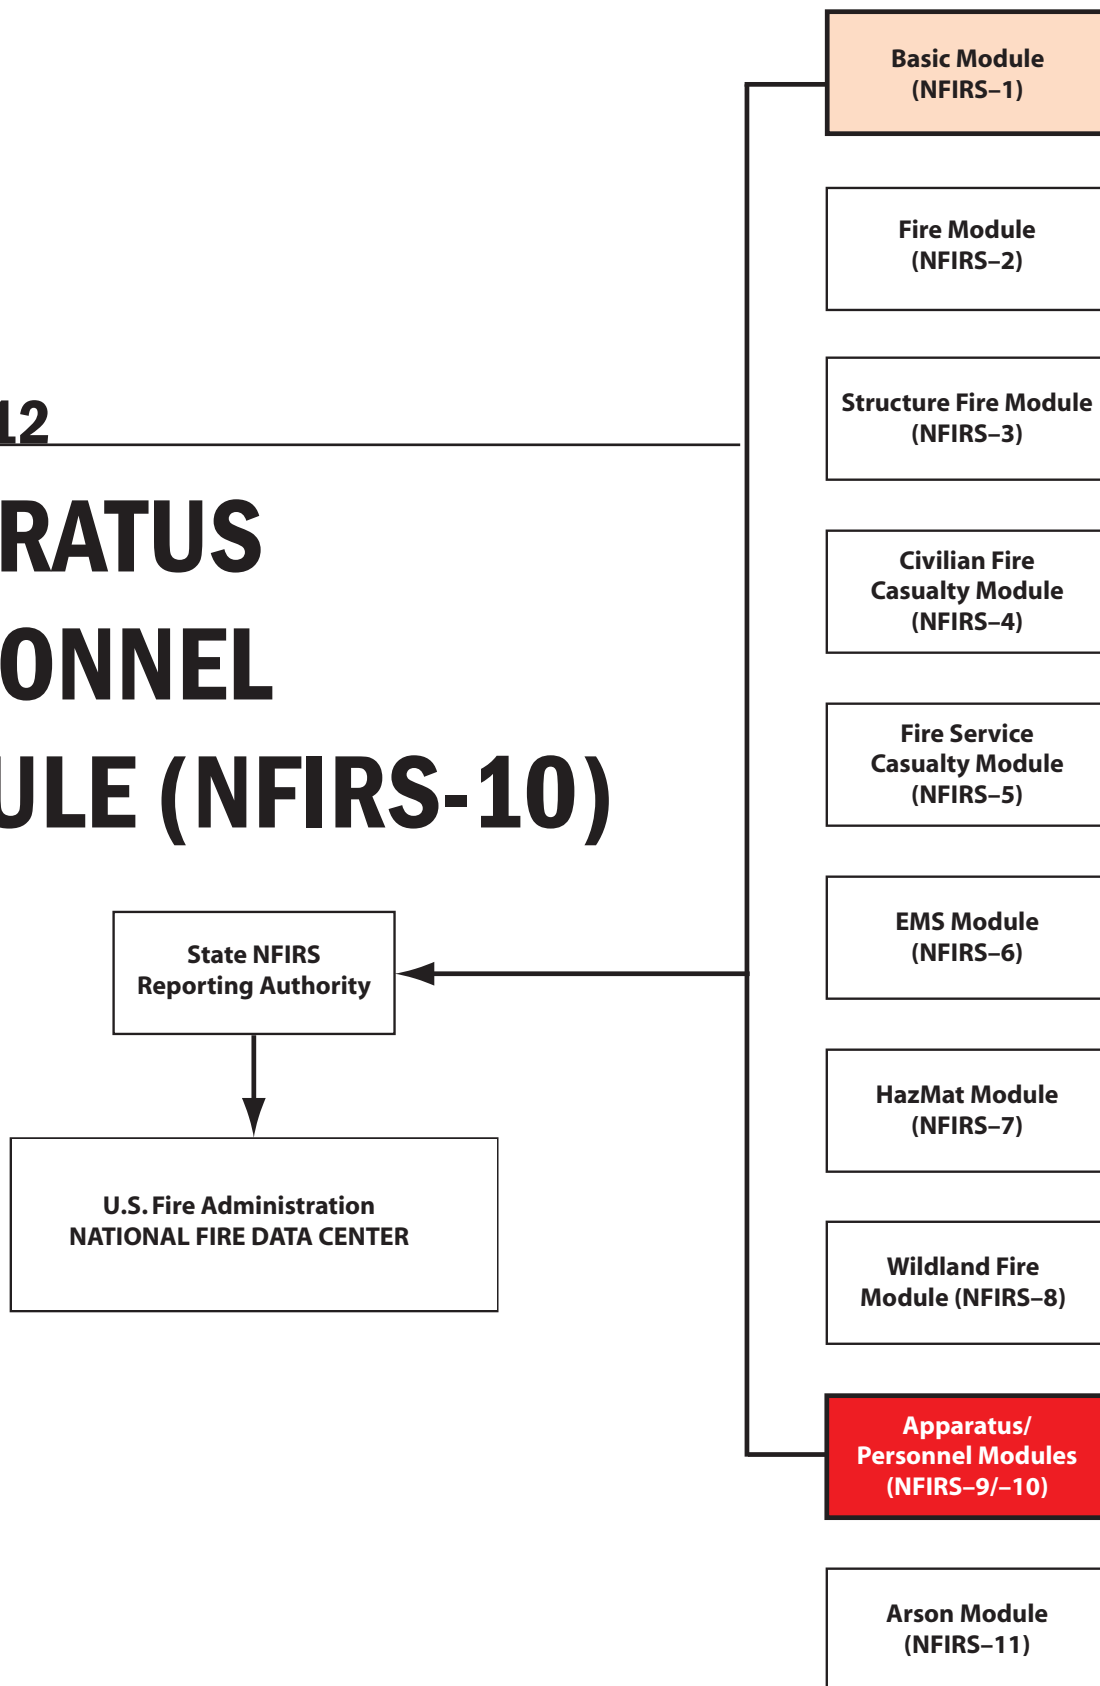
12

RATUS
ONNEL
ULE (NFIRS-10)

Basic Module
(NFIRS–1)

Fire Module
(NFIRS–2)

Structure Fire Module
(NFIRS–3)

Civilian Fire
Casualty Module
(NFIRS–4)

Fire Service
Casualty Module
(NFIRS–5)

EMS Module
(NFIRS–6)

HazMat Module
(NFIRS–7)

Wildland Fire
Module (NFIRS–8)

Apparatus/
Personnel Modules
(NFIRS–9/–10)

Arson Module
(NFIRS–11)

State NFIRS
Reporting Authority

U.S. Fire Administration
NATIONAL FIRE DATA CENTER